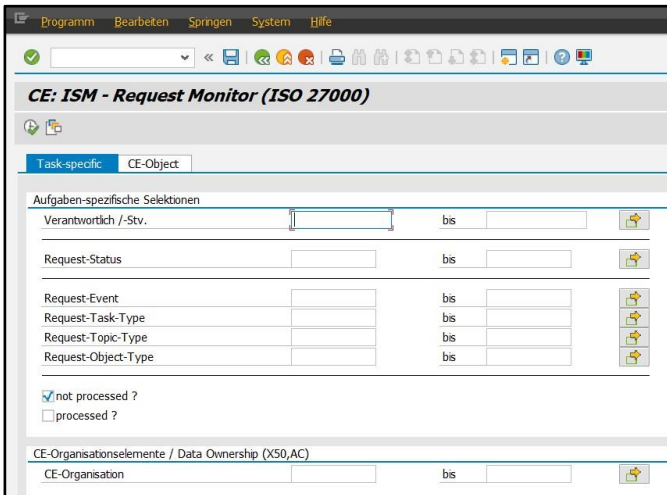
Programm Bearbeiten Springen System Hilfe

CE: ISM - Request Monitor (ISO 27000)

Task-specific CE-Object

Aufgaben-spezifische Selektionen

Verantwortlich /-Stv. bis

Request-Status bis

Request-Event bis
Request-Task-Type bis
Request-Topic-Type bis
Request-Object-Type bis

not processed ?
processed ?

CE-Organisationselemente / Data Ownership (X50,AC)

CE-Organisation bis